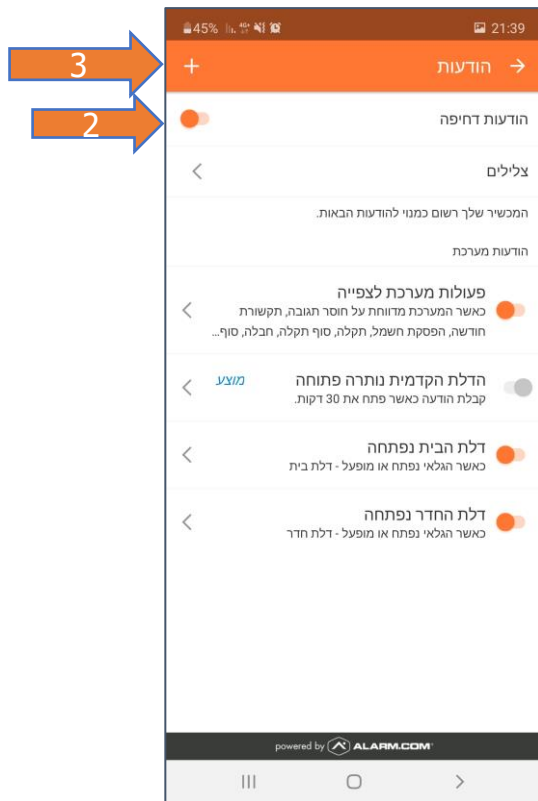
3

2

45% 21:39

הודעות

הודעות דחיפה

צלילים

המכשיר שלך רשום כמנוי להודעות הבאות.

הודעות מערכת

פעולות מערכת לצפייה
כאשר המערכת מדווחת על חוסר תגובה, תקשורת חודשה, הפסקת חשמל, תקלה, סוף תקלה, חבלה, סוף...

הדלת הקדמית נותרה פתוחה
מוצע
קבלת הודעה כאשר פתח את 30 דקות.

דלת הבית נפתחה
כאשר הגלאי נפתח או מופעל - דלת בית

דלת החדר נפתחה
כאשר הגלאי נפתח או מופעל - דלת חדר

powered by ALARM.COM